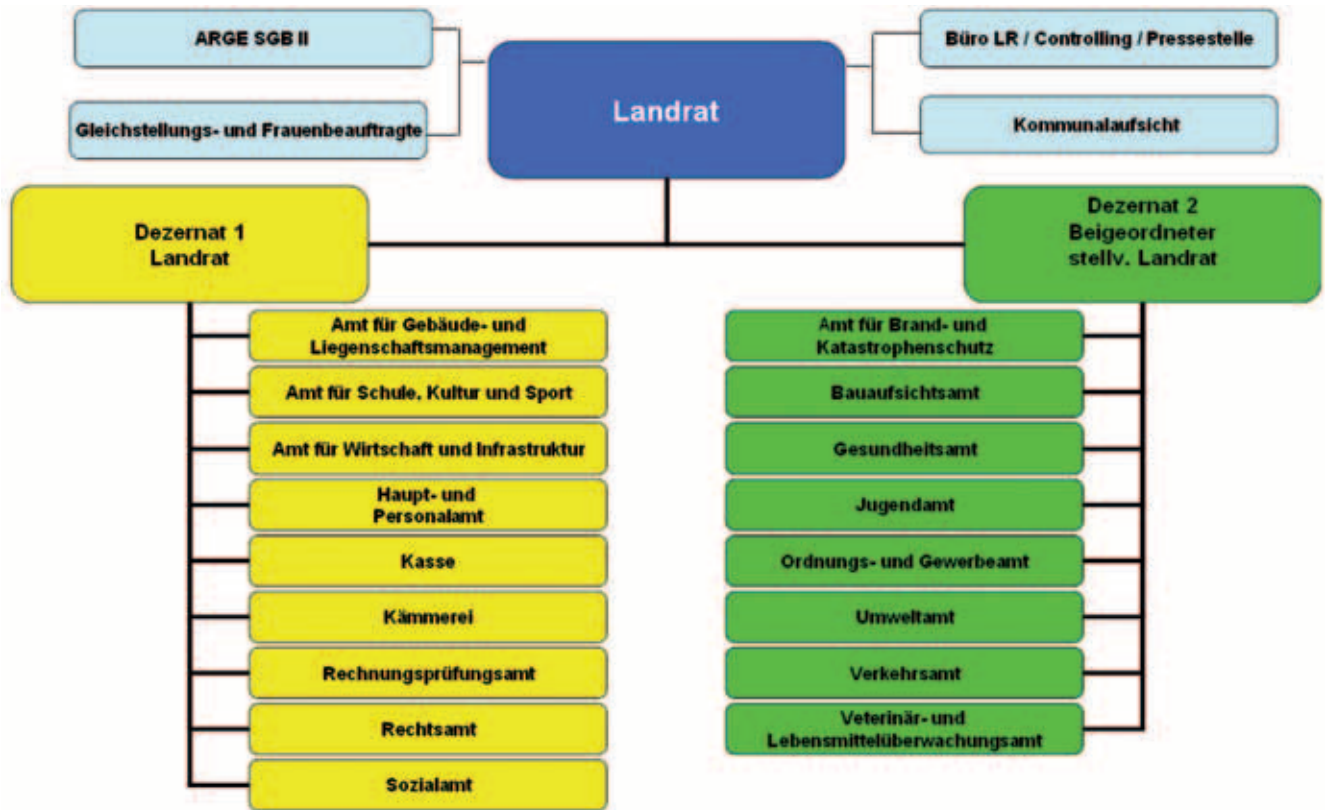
ARGE SGB II

Gleichstellungs- und Frauenbeauftragte

Landrat

Büro LR / Controlling / Pressestelle

Kommunalaufsicht

Dezernat 1
Landrat

Amt für Gebäude- und Liegenschaftsmanagement

Amt für Schule, Kultur und Sport

Amt für Wirtschaft und Infrastruktur

Haupt- und Personalamt

Kasse

Kämmerei

Rechnungsprüfungsamt

Rechtsamt

Sozialamt

Dezernat 2
Beigeordneter
stellv. Landrat

Amt für Brand- und Katastrophenschutz

Bauaufsichtsamt

Gesundheitsamt

Jugendamt

Ordnungs- und Gewerbeamt

Umweltamt

Verkehrsamt

Veterinär- und Lebensmittelüberwachungsamt